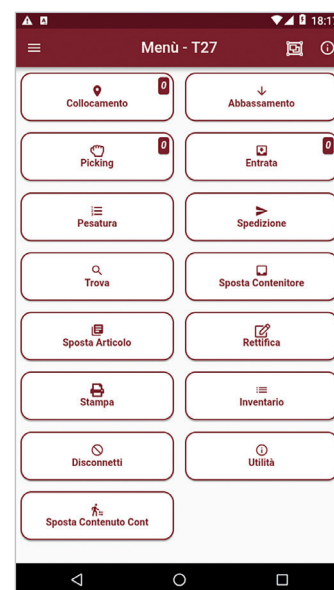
18:17

Menù - T27

Collocamento 0

Abbassamento

Picking 0

Entrata 0

Pesatura

Spedizione

Trova

Sposta Contenitore

Sposta Articolo

Rettifica

Stampa

Inventario

Disconnetti

Utilità

Sposta Contenuto Cont